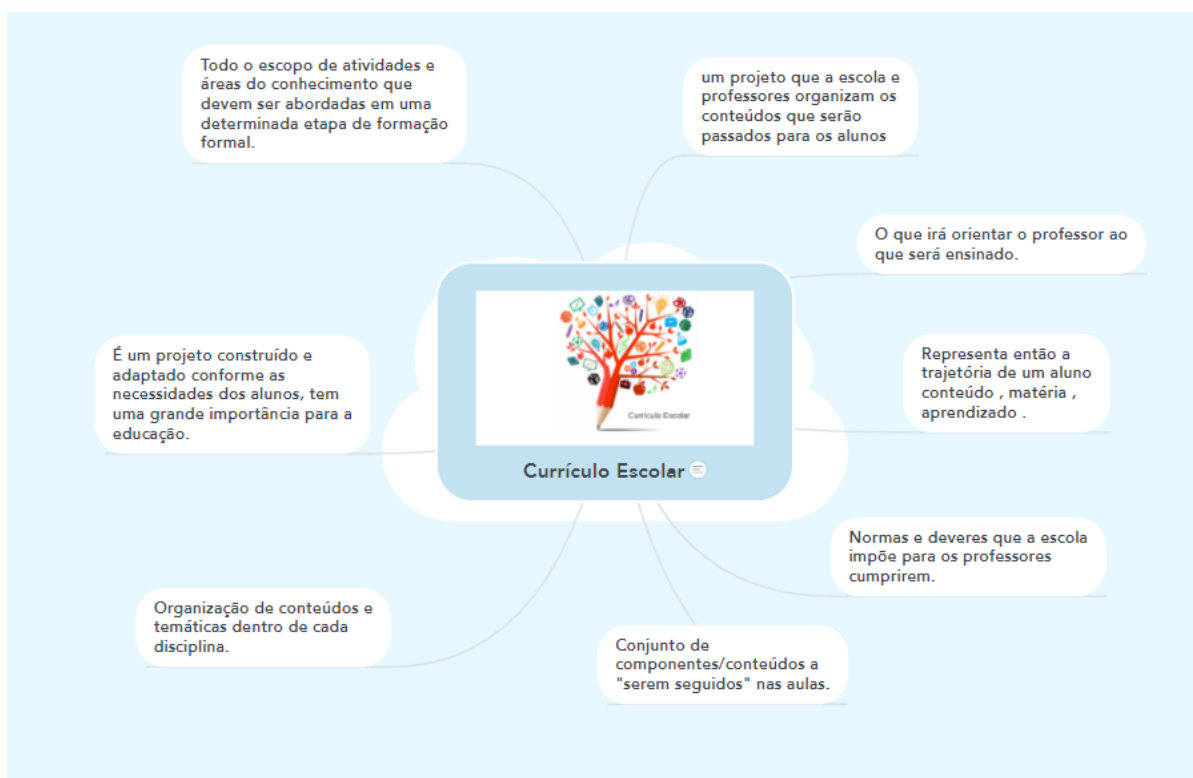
Todo o escopo de atividades e áreas do conhecimento que devem ser abordadas em uma determinada etapa de formação formal.

um projeto que a escola e professores organizam os conteúdos que serão passados para os alunos

O que irá orientar o professor ao que será ensinado.

É um projeto construído e adaptado conforme as necessidades dos alunos, tem uma grande importância para a educação.

Curriculo Escolar

Currículo Escolar

Representa então a trajetória de um aluno conteúdo , matéria , aprendizado .

Normas e deveres que a escola impõe para os professores cumprirem.

Organização de conteúdos e temáticas dentro de cada disciplina.

Conjunto de componentes/conteúdos a "serem seguidos" nas aulas.